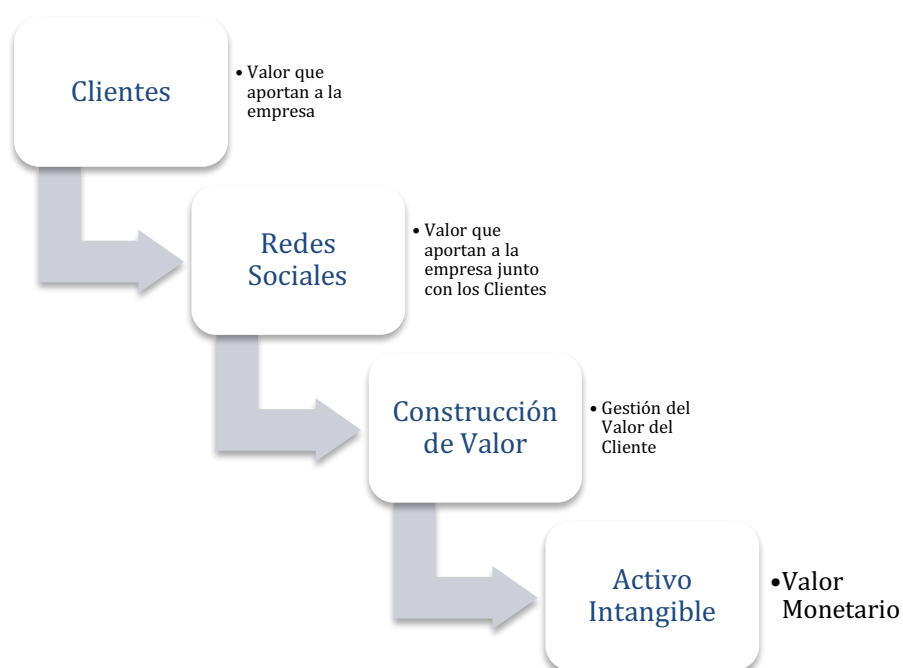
Clientes

• Valor que aportan a la empresa

Redes Sociales

• Valor que aportan a la empresa junto con los Clientes

Construcción de Valor

• Gestión del Valor del Cliente

Activo Intangible

•Valor Monetario